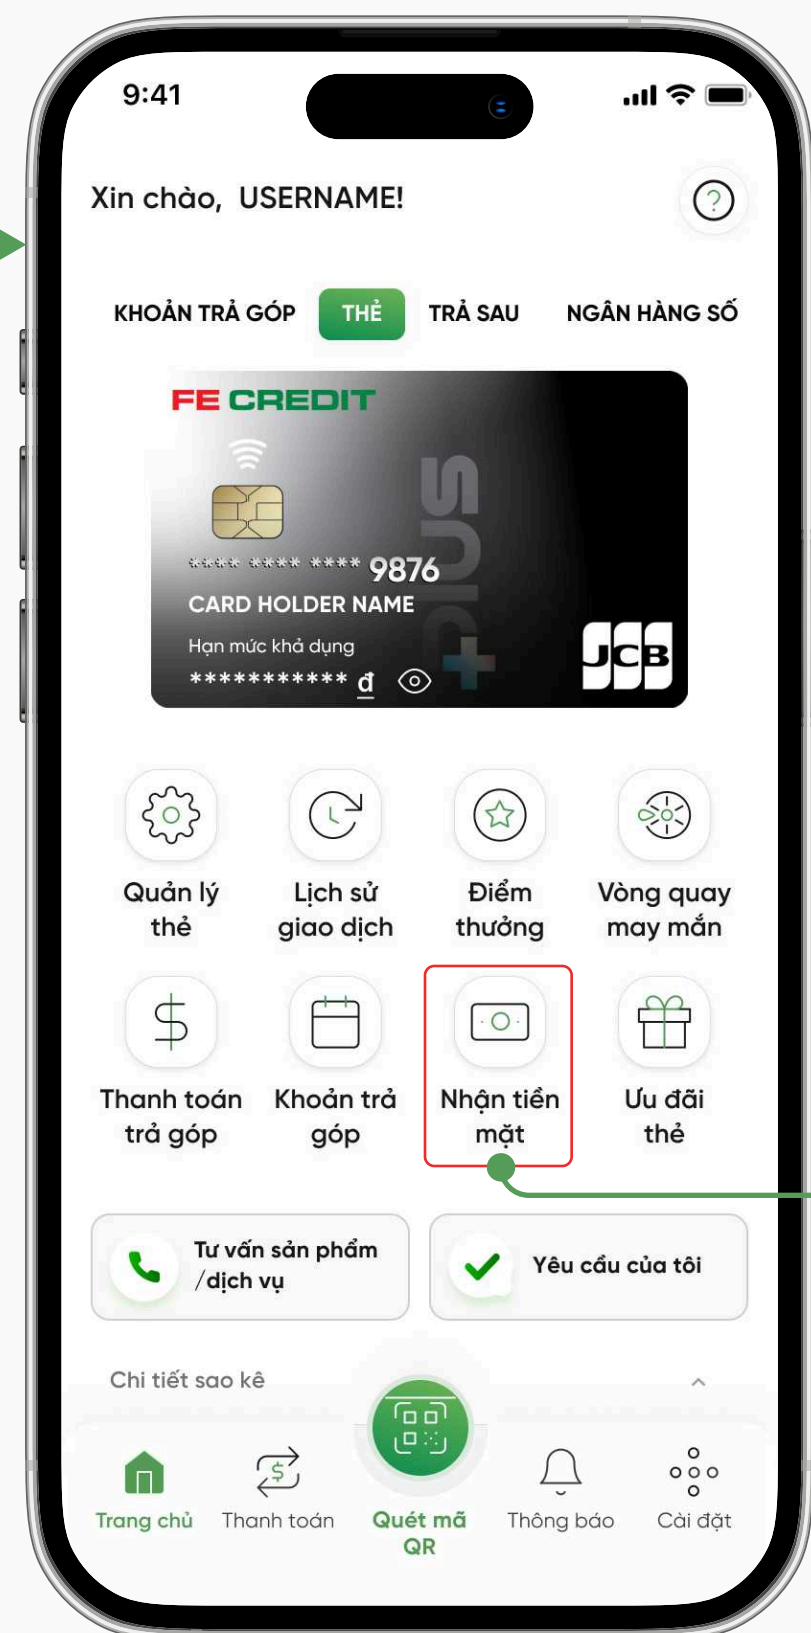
9:41

Xin chào, USERNAME!

?

KHOẢN TRẢ GÓP THẺ TRẢ SAU NGÂN HÀNG SỐ

FE CREDIT

**** **** **** 9876

CARD HOLDER NAME

Hạn mức khả dụng

*********** đ

JCB

Quản lý thẻ

Lịch sử giao dịch

Điểm thưởng

Vòng quay may mắn

Thanh toán trả góp

Khoản trả góp

Nhận tiền mặt

Ưu đãi thẻ

Tư vấn sản phẩm /dịch vụ

Yêu cầu của tôi

Chi tiết sao kê

Trang chủ

Thanh toán

Quét mã QR

Thông báo

Cài đặt